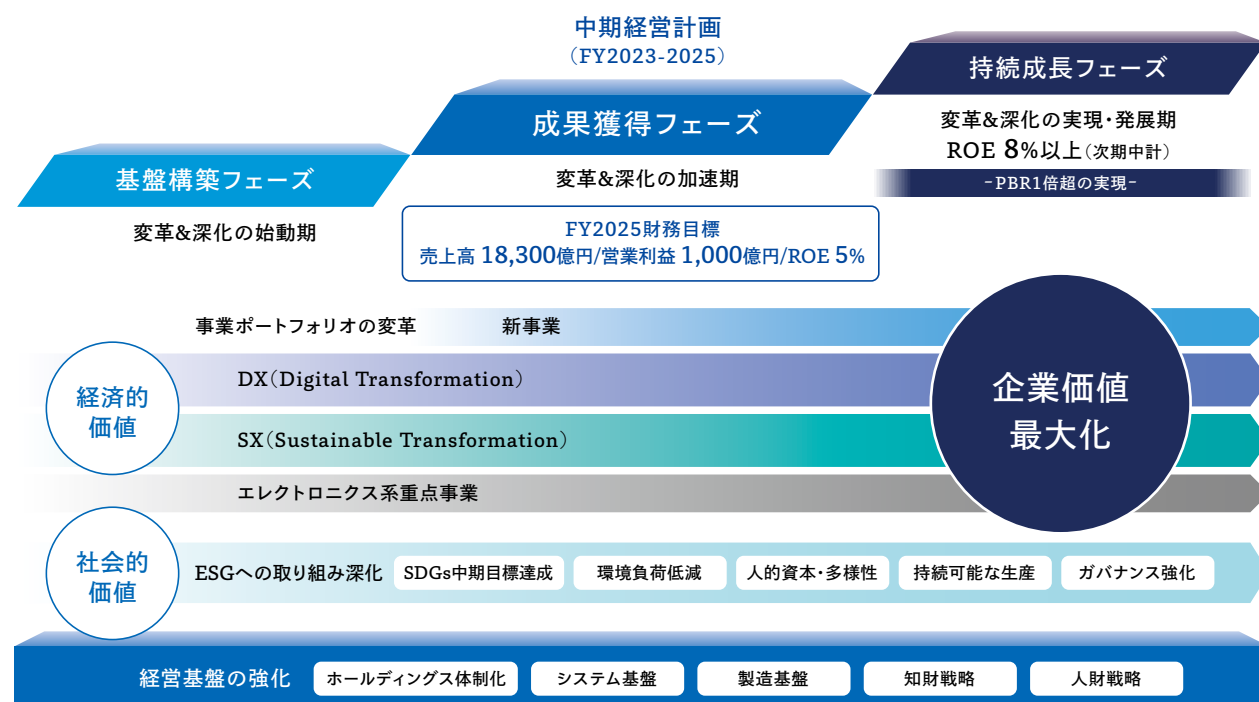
中期経営計画
（FY2023-2025）

持続成長フェーズ

変革&深化の実現・発展期
ROE 8%以上（次期中計）
-PBR1倍超の実現-

成果獲得フェーズ

変革&深化の加速期

FY2025財務目標
売上高 18,300億円/営業利益 1,000億円/ROE 5%

基盤構築フェーズ

変革&深化の始動期

事業ポートフォリオの変革　新事業

経済的価値

DX（Digital Transformation）

SX（Sustainable Transformation）

エレクトロニクス系重点事業

企業価値最大化

社会的価値

ESGへの取り組み深化　SDGs中期目標達成　環境負荷低減　人的資本・多様性　持続可能な生産　ガバナンス強化

経営基盤の強化　ホールディングス体制化　システム基盤　製造基盤　知財戦略　人財戦略